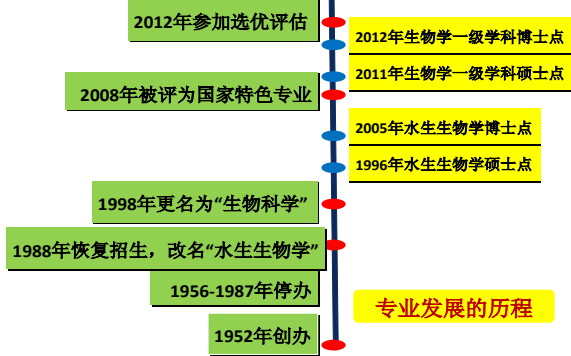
2012年参加选优评估

2012年生物学一级学科博士点

2011年生物学一级学科硕士点

2008年被评为国家特色专业

2005年水生生物学博士点

1996年水生生物学硕士点

1998年更名为"生物科学"

1988年恢复招生，改名"水生生物学"

1956-1987年停办

专业发展的历程

1952年创办